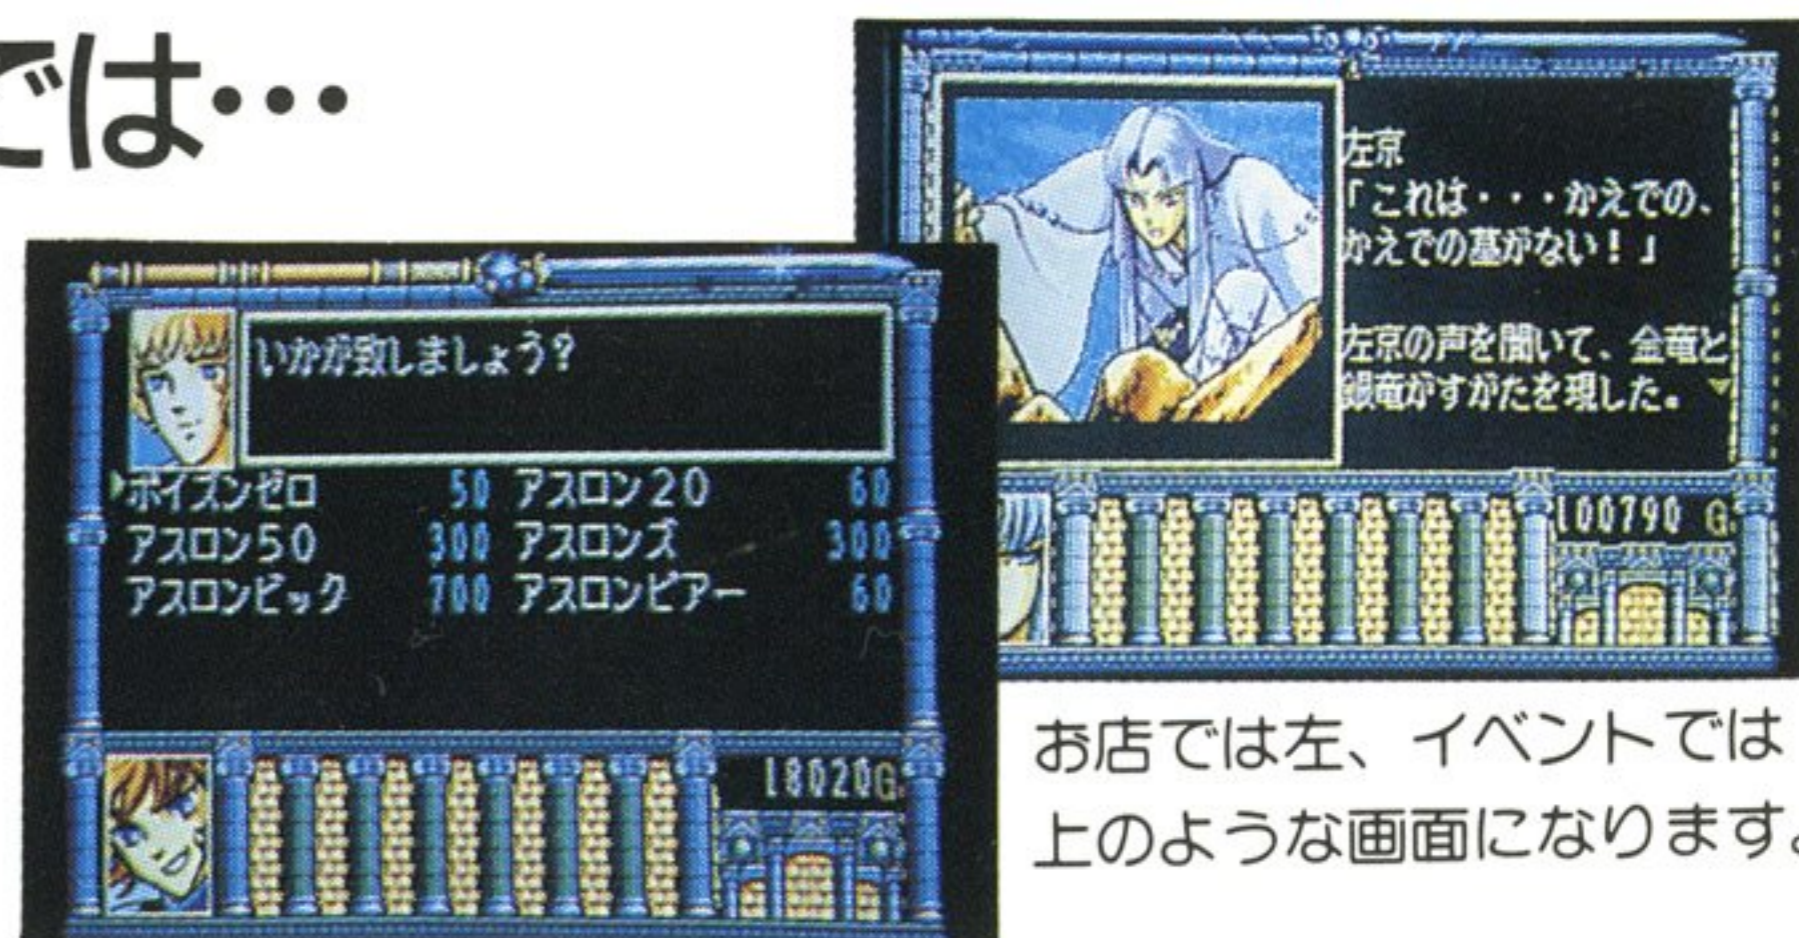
では…

左京
「これは・・・かえでの、かえでの墓がない！」

左京の声を聞いて、金竜と銀竜がすがたを現した。

100790 G

いかが致しましょう？

| | | | |
|---|---|---|---|
| ポイズンゼロ | 50 | アスロン20 | 60 |
| アスロン50 | 300 | アスロンズ | 300 |
| アスロンビック | 700 | アスロンビアー | 60 |

18020G

お店では左、イベントでは上のような画面になります。